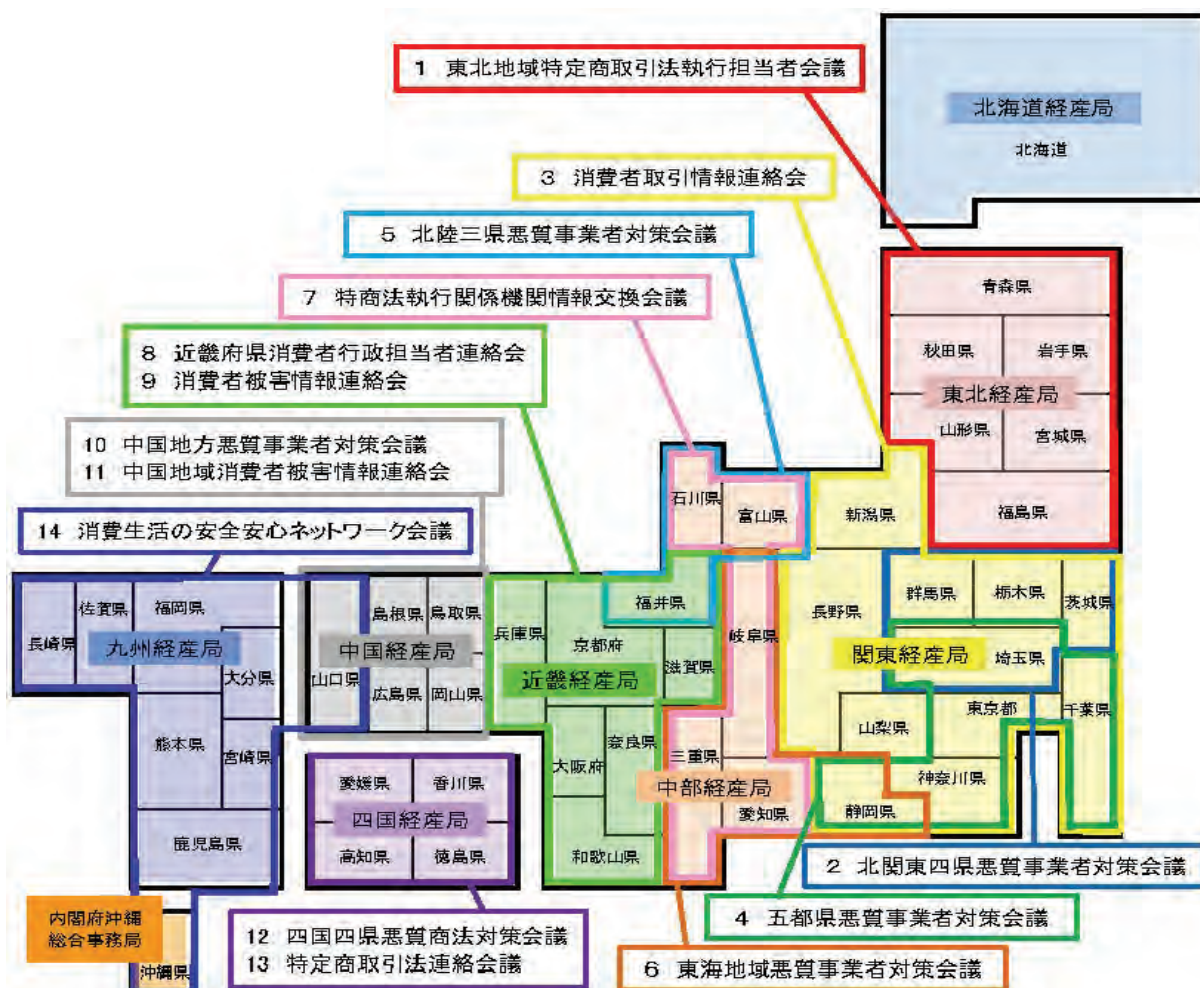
1 東北地域特定商取引法執行担当者会議

北海道経産局
北海道

3 消費者取引情報連絡会

5 北陸三県悪質事業者対策会議

7 特商法執行関係機関情報交換会議

8 近畿府県消費者行政担当者連絡会
9 消費者被害情報連絡会

10 中国地方悪質事業者対策会議
11 中国地域消費者被害情報連絡会

14 消費生活の安全安心ネットワーク会議

青森県
秋田県
岩手県
東北経産局
山形県
宮城県
福島県

石川県
富山県
新潟県

群馬県
栃木県
茨城県

佐賀県
福岡県
長崎県
九州経産局
大分県
熊本県
宮崎県
鹿児島県

島根県
鳥取県
中国経産局
山口県
広島県
岡山県

福井県
兵庫県
京都府
滋賀県
近畿経産局
大阪府
奈良県
和歌山県

岐阜県
長野県
関東経産局
埼玉県
東京都
千葉県
山梨県
神奈川県
三重県
中部経産局
愛知県
静岡県

愛媛県
香川県
四国経産局
高知県
徳島県

内閣府沖縄総合事務局
沖縄県

2 北関東四県悪質事業者対策会議

4 五都県悪質事業者対策会議

12 四国四県悪質商法対策会議
13 特定商取引法連絡会議

6 東海地域悪質事業者対策会議